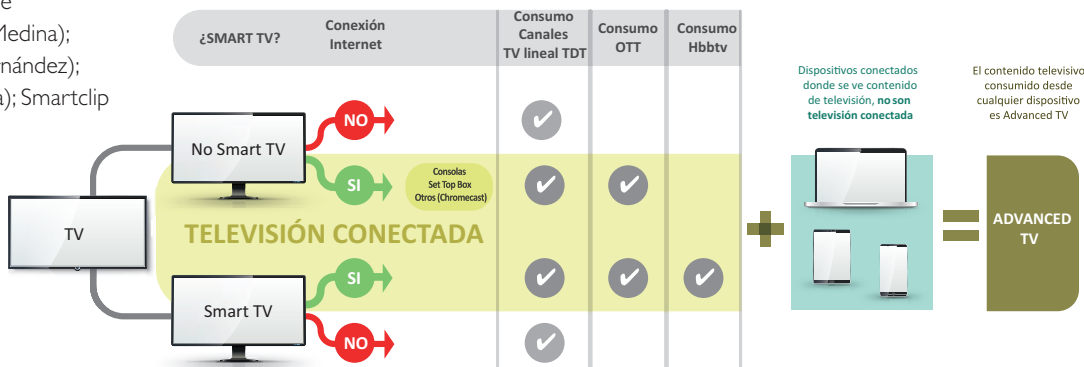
e
Medina);
nández);
a); Smartclip

| ¿SMART TV? | Conexión Internet | Consumo Canales TV lineal TDT | Consumo OTT | Consumo Hbbtv |
|---|---|---|---|---|

No Smart TV
NO
✔
SI
Consolas Set Top Box Otros (Chromecast)
✔ ✔
TV
TELEVISIÓN CONECTADA
SI
✔ ✔ ✔
Smart TV
NO
✔

Dispositivos conectados donde se ve contenido de televisión, no son televisión conectada

El contenido televisivo consumido desde cualquier dispositivo es Advanced TV

ADVANCED TV